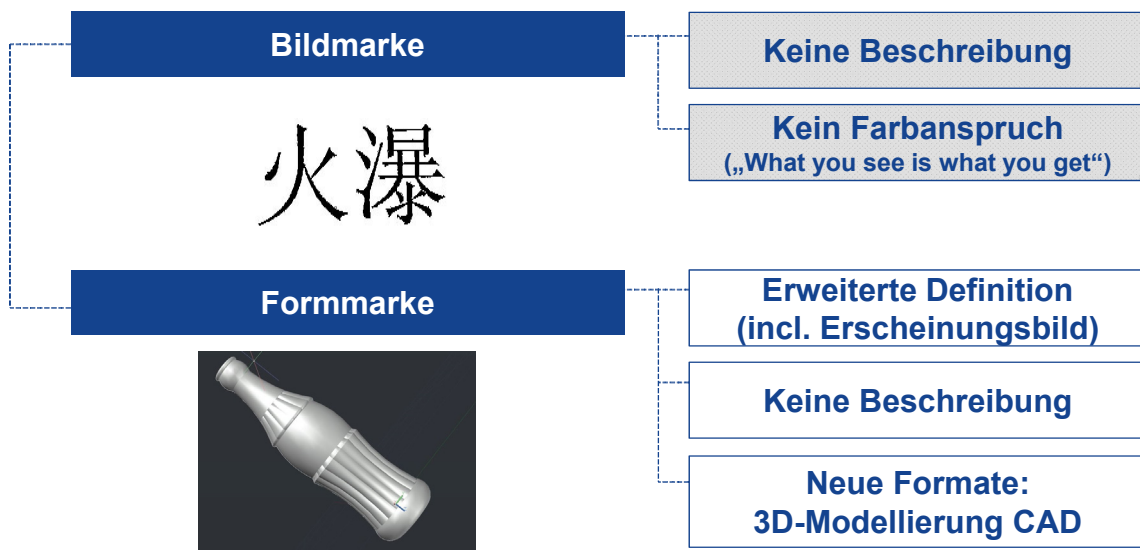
Bildmarke

Keine Beschreibung

Kein Farbanspruch
(„What you see is what you get“)

火瀑

Formmarke

Erweiterte Definition
(incl. Erscheinungsbild)

Keine Beschreibung

Neue Formate:
3D-Modellierung CAD